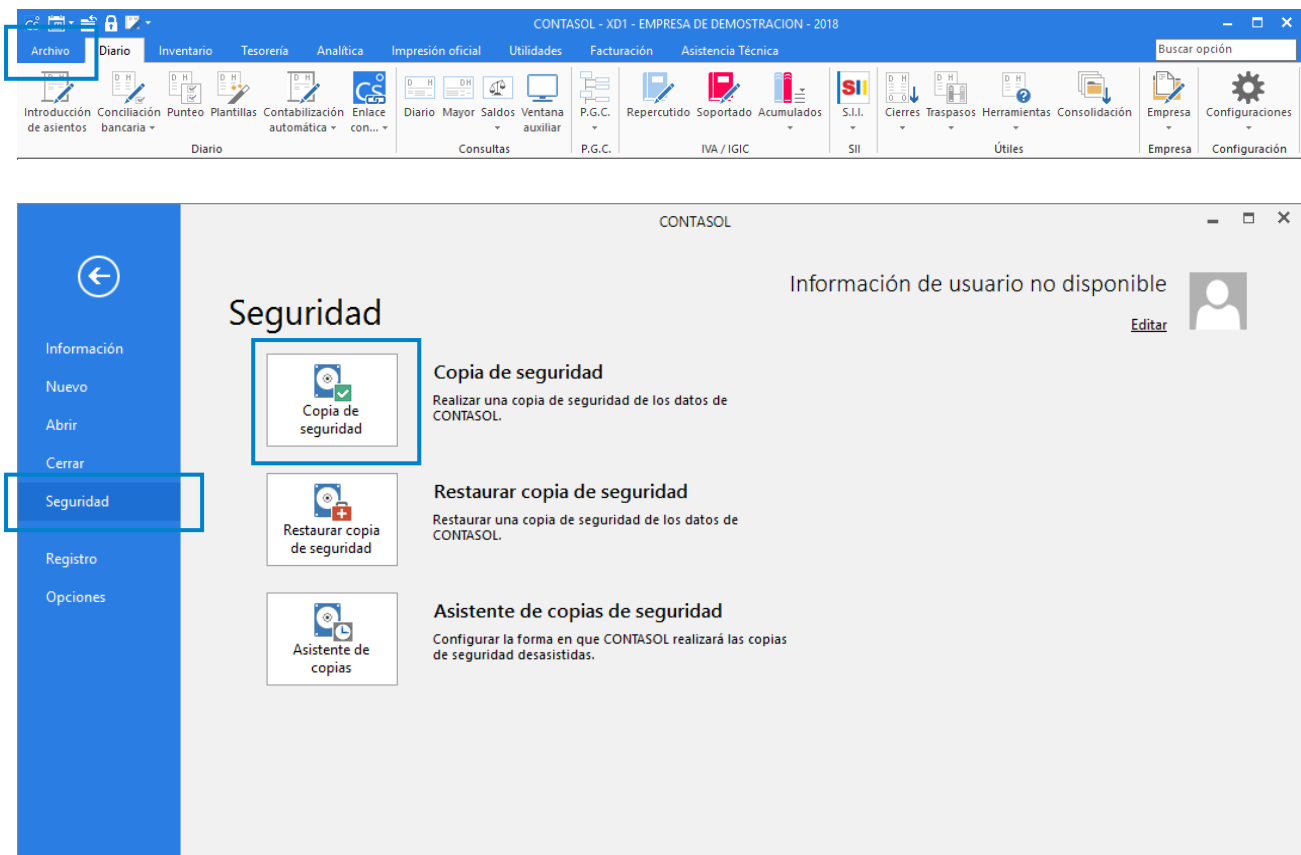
CONTASOL - XD1 - EMPRESA DE DEMOSTRACION - 2018

Archivo Diario Inventario Tesorería Analítica Impresión oficial Utilidades Facturación Asistencia Técnica

Buscar opción

Introducción de asientos
Conciliación bancaria
Punteo
Plantillas
Contabilización automática
Enlace con...
Diario

Diario
Mayor
Saldos
Ventana auxiliar
Consultas

P.G.C.
P.G.C.

Repercutido
Soportado
Acumulados
IVA / IGIC

S.I.I.
SII

Cierres
Traspasos
Herramientas
Consolidación
Útiles

Empresa
Empresa

Configuraciones
Configuración

CONTASOL

Información
Nuevo
Abrir
Cerrar
Seguridad
Registro
Opciones

Seguridad

Información de usuario no disponible
Editar

Copia de seguridad

Copia de seguridad
Realizar una copia de seguridad de los datos de CONTASOL.

Restaurar copia de seguridad

Restaurar copia de seguridad
Restaurar una copia de seguridad de los datos de CONTASOL.

Asistente de copias

Asistente de copias de seguridad
Configurar la forma en que CONTASOL realizará las copias de seguridad desasistidas.